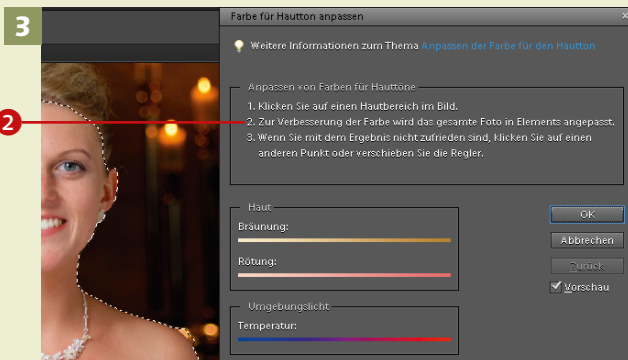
3

2

Farbe für Hautton anpassen

Weitere Informationen zum Thema Anpassen der Farbe für den Hautton

Anpassen von Farben für Hauttöne

1. Klicken Sie auf einen Hautbereich im Bild.
2. Zur Verbesserung der Farbe wird das gesamte Foto in Elements angepasst.
3. Wenn Sie mit dem Ergebnis nicht zufrieden sind, klicken Sie auf einen anderen Punkt oder verschieben Sie die Regler.

Haut

Bräunung:

Rötung:

Umgebungslicht

Temperatur:

OK

Abbrechen

Zurück

Vorschau